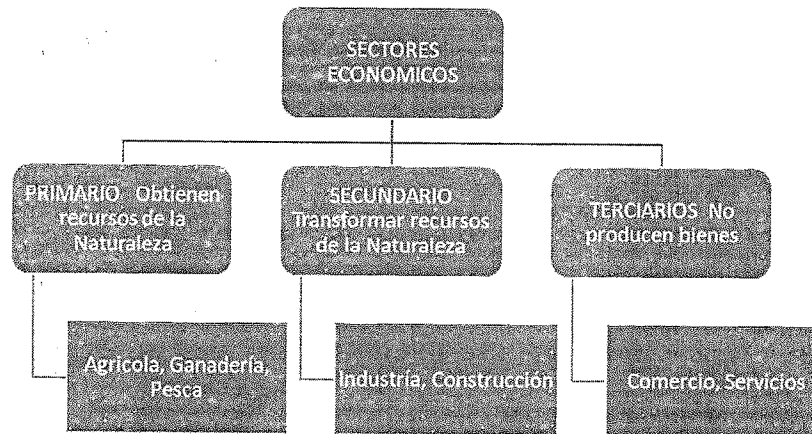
SECTORES ECONOMICOS

PRIMARIO Obtienen recursos de la Naturaleza

SECUNDARIO Transformar recursos de la Naturaleza

TERCIARIOS No producen bienes

Agricola, Ganaderia, Pesca

Industria, Construcción

Comercio, Servicios